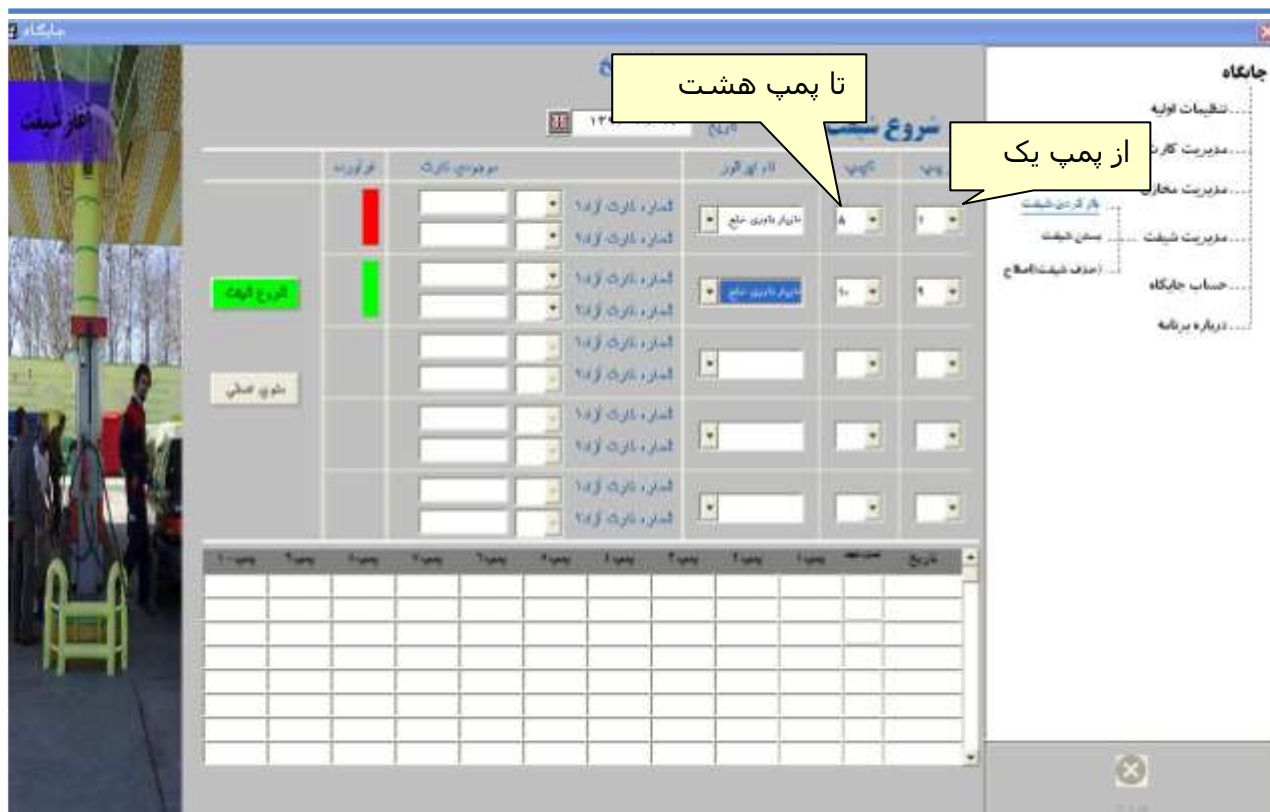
جایگاه

آغاز شیفت

تا پمپ هشت

از پمپ یک

شروع شیفت

تاریخ

جایگاه
تنظیمات اولیه
مدیریت کارت
مدیریت مخازن
باز کردن شیفت
بستن شیفت
مدیریت شیفت
(حذف شیفت)اصلاح
حساب جایگاه
درباره برنامه

پمپ
نازل
نام اپراتور
موجودی کارت
شمارنده

شمار، نازل آزاد ۱
شمار، نازل آزاد ۲

شروع شیفت

منوی اصلی

تاریخ
پمپ ۱
پمپ ۲
پمپ ۳
پمپ ۴
پمپ ۵
پمپ ۶
پمپ ۷
پمپ ۸
پمپ ۹
پمپ ۱۰